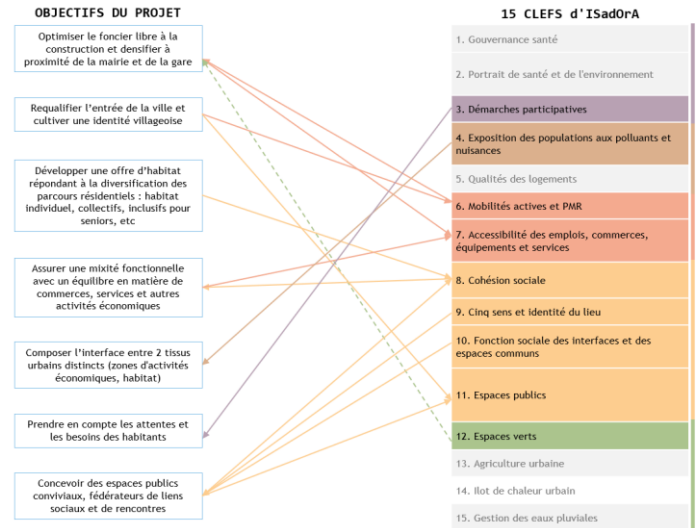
OBJECTIFS DU PROJET

Optimiser le foncier libre à la construction et densifier à proximité de la mairie et de la gare

Requalifier l'entrée de la ville et cultiver une identité villageoise

Développer une offre d'habitat répondant à la diversification des parcours résidentiels : habitat individuel, collectifs, inclusifs pour seniors, etc

Assurer une mixité fonctionnelle avec un équilibre en matière de commerces, services et autres activités économiques

Composer l'interface entre 2 tissus urbains distincts (zones d'activités économiques, habitat)

Prendre en compte les attentes et les besoins des habitants

Concevoir des espaces publics conviviaux, fédérateurs de liens sociaux et de rencontres

15 CLEFS d'ISadOrA

1. Gouvernance santé
2. Portrait de santé et de l'environnement
3. Démarches participatives
4. Exposition des populations aux polluants et nuisances
5. Qualités des logements
6. Mobilités actives et PMR
7. Accessibilité des emplois, commerces, équipements et services
8. Cohésion sociale
9. Cinq sens et identité du lieu
10. Fonction sociale des interfaces et des espaces communs
11. Espaces publics
12. Espaces verts
13. Agriculture urbaine
14. Ilot de chaleur urbain
15. Gestion des eaux pluviales